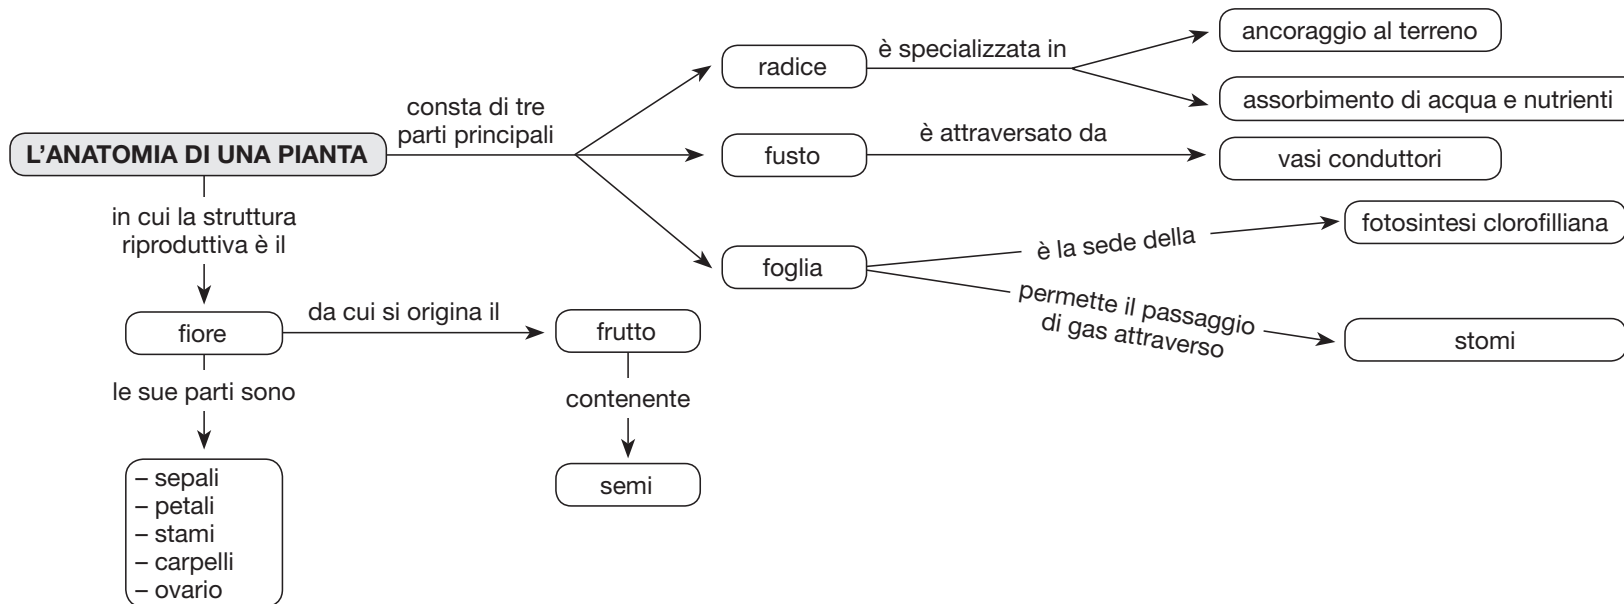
L'ANATOMIA DI UNA PIANTA

consta di tre parti principali

radice

è specializzata in

ancoraggio al terreno

assorbimento di acqua e nutrienti

fusto

è attraversato da

vasi conduttori

foglia

è la sede della

fotosintesi clorofilliana

permette il passaggio di gas attraverso

stomi

in cui la struttura riproduttiva è il

fiore

da cui si origina il

frutto

contenente

semi

le sue parti sono

– sepali
– petali
– stami
– carpelli
– ovario